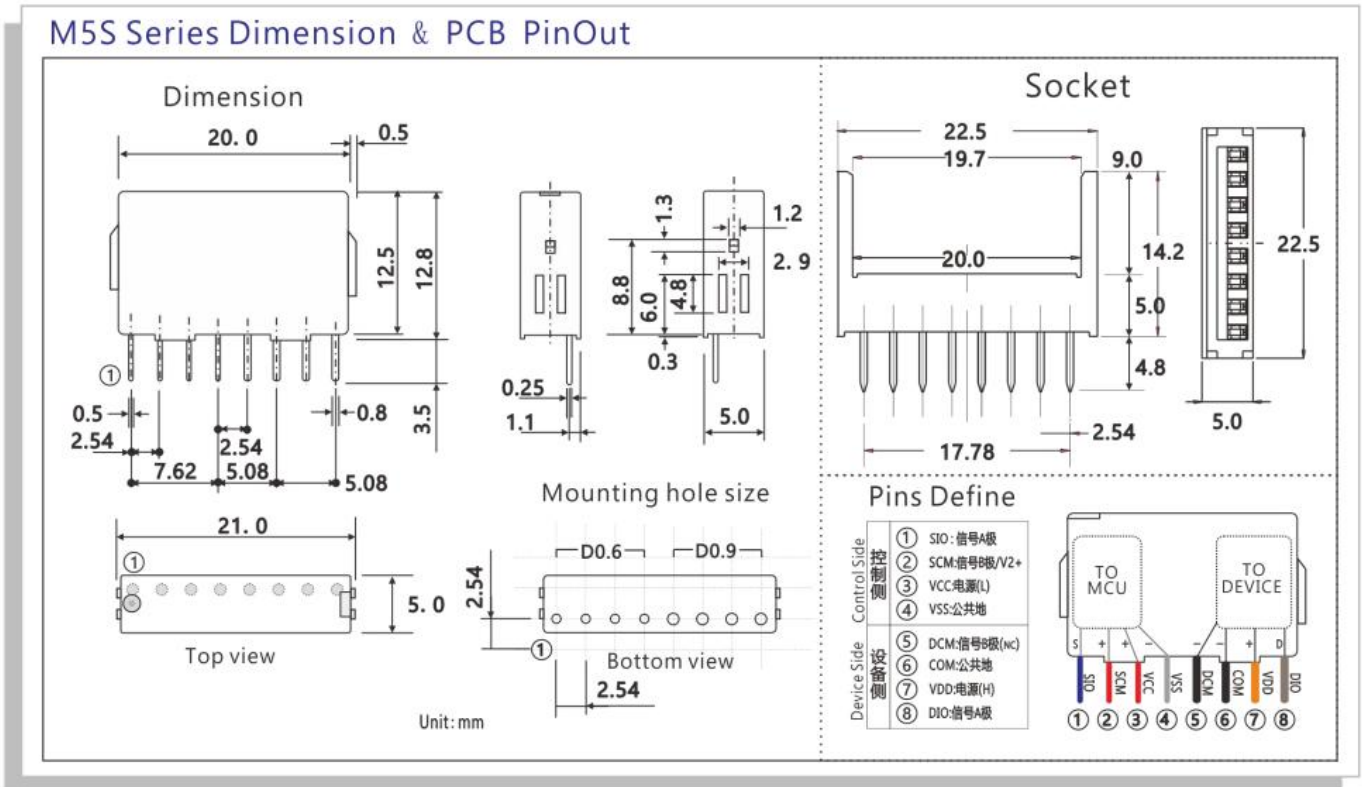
M5S Series Dimension & PCB PinOut

Dimension

20. 0
0.5
12.5
12.8
①
0.5
0.8
2.54
2.54
7.62
5.08
5.08
3.5

1.3
1.2
8.8
6.0
4.8
2. 9
0.3
0.25
1.1
5.0

Socket

22.5
19.7
9.0
14.2
20.0
5.0
4.8
2.54
17.78
22.5
5.0

21. 0
①
5. 0
Top view

Mounting hole size
D0.6
D0.9
2.54
①
Bottom view
2.54

Unit: mm

Pins Define

Control Side 控制侧
① SIO : 信号A极
② SCM:信号B极/V2+
③ VCC电源(L)
④ VSS:公共地

Device Side 设备侧
⑤ DCM:信号B极(NC)
⑥ COM:公共地
⑦ VDD:电源(H)
⑧ DIO:信号A极

TO MCU
TO DEVICE
S + + − − − + D
SIO SCM VCC VSS DCM COM VDD DIO
① ② ③ ④ ⑤ ⑥ ⑦ ⑧